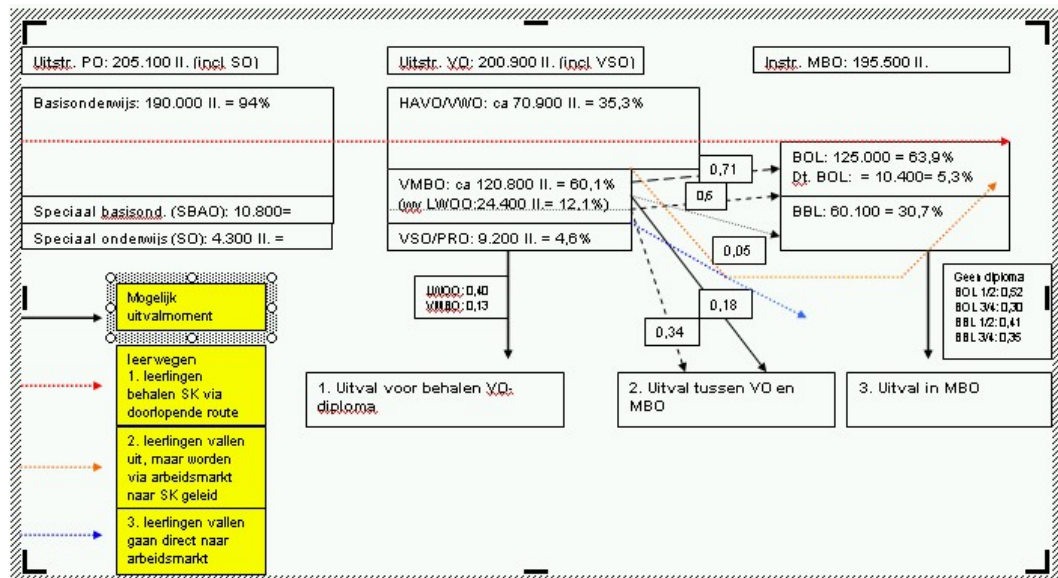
Uitstr. PO: 205.100 ll. (incl. SO)

Uitstr. VO: 200.900 ll. (incl. VSO)

Instr. MBO: 195.500 ll.

Basisonderwijs: 190.000 ll. = 94%

HAVO/VWO: ca 70.900 ll. = 35,3%

VMBO: ca 120.800 ll. = 60,1%
(w.v. LWOO:24.400 ll.= 12,1%)

Speciaal basisond. (SBAO): 10.800=

Speciaal onderwijs (SO): 4.300 ll. =

VSO/PRO: 9.200 ll. = 4,6%

0,71

0,6

BOL: 125.000 = 63,9%
Dt. BOL: = 10.400= 5,3%

BBL: 60.100 = 30,7%

0,05

Geen diploma
BOL 1/2: 0,52
BOL 3/4: 0,30
BBL 1/2: 0,41
BBL 3/4: 0,35

Mogelijk uitvalmoment

LWOO: 0,40
VMBO: 0,13

0,18

0,34

leerwegen
1. leerlingen behalen SK via doorlopende route

1. Uitval voor behalen VO-diploma

2. Uitval tussen VO en MBO

3. Uitval in MBO

2. leerlingen vallen uit, maar worden via arbeidsmarkt naar SK geleid

3. leerlingen vallen gaan direct naar arbeidsmarkt